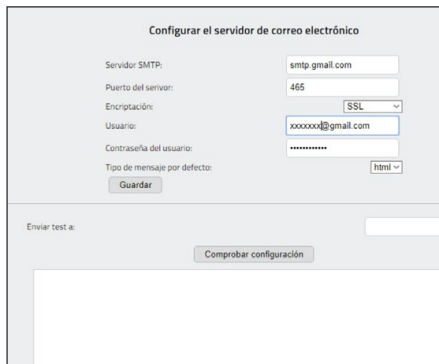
Configurar el servidor de correo electrónico

Servidor SMTP: smtp.gmail.com
Puerto del servidor: 465
Encriptación: SSL
Usuario: xxxxxxx@gmail.com
Contraseña del usuario: ••••••••••••
Tipo de mensaje por defecto: html
Guardar

Enviar test a:

Comprobar configuración